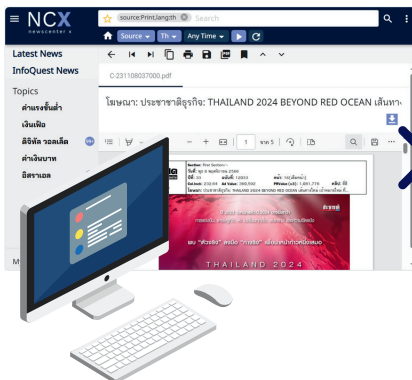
NCX newscenter x

source:PrintLang:th Search

Source Th Any Time

Latest News

InfoQuest News

Topics

ค่าแรงขั้นต่ำ

เงินเฟ้อ

ดิจิทัล วอลเล็ต

ค่าเงินบาท

อิสราเอล

C-231108037000.pdf

โฆษณา: ประชาชาติธุรกิจ: THAILAND 2024 BEYOND RED OCEAN เส้นทา

1 จาก 5

Section: First Section/-
วันที่: พุธ 8 พฤศจิกายน 2566
Col.Inch: 232.69 Ad Value: 390,932 PRValue (x3): 1,081,716
หัวข้อ: ประชาชาติธุรกิจ: THAILAND 2024 BEYOND RED OCEAN เส้นทางฝ่า

THAILAND 2024